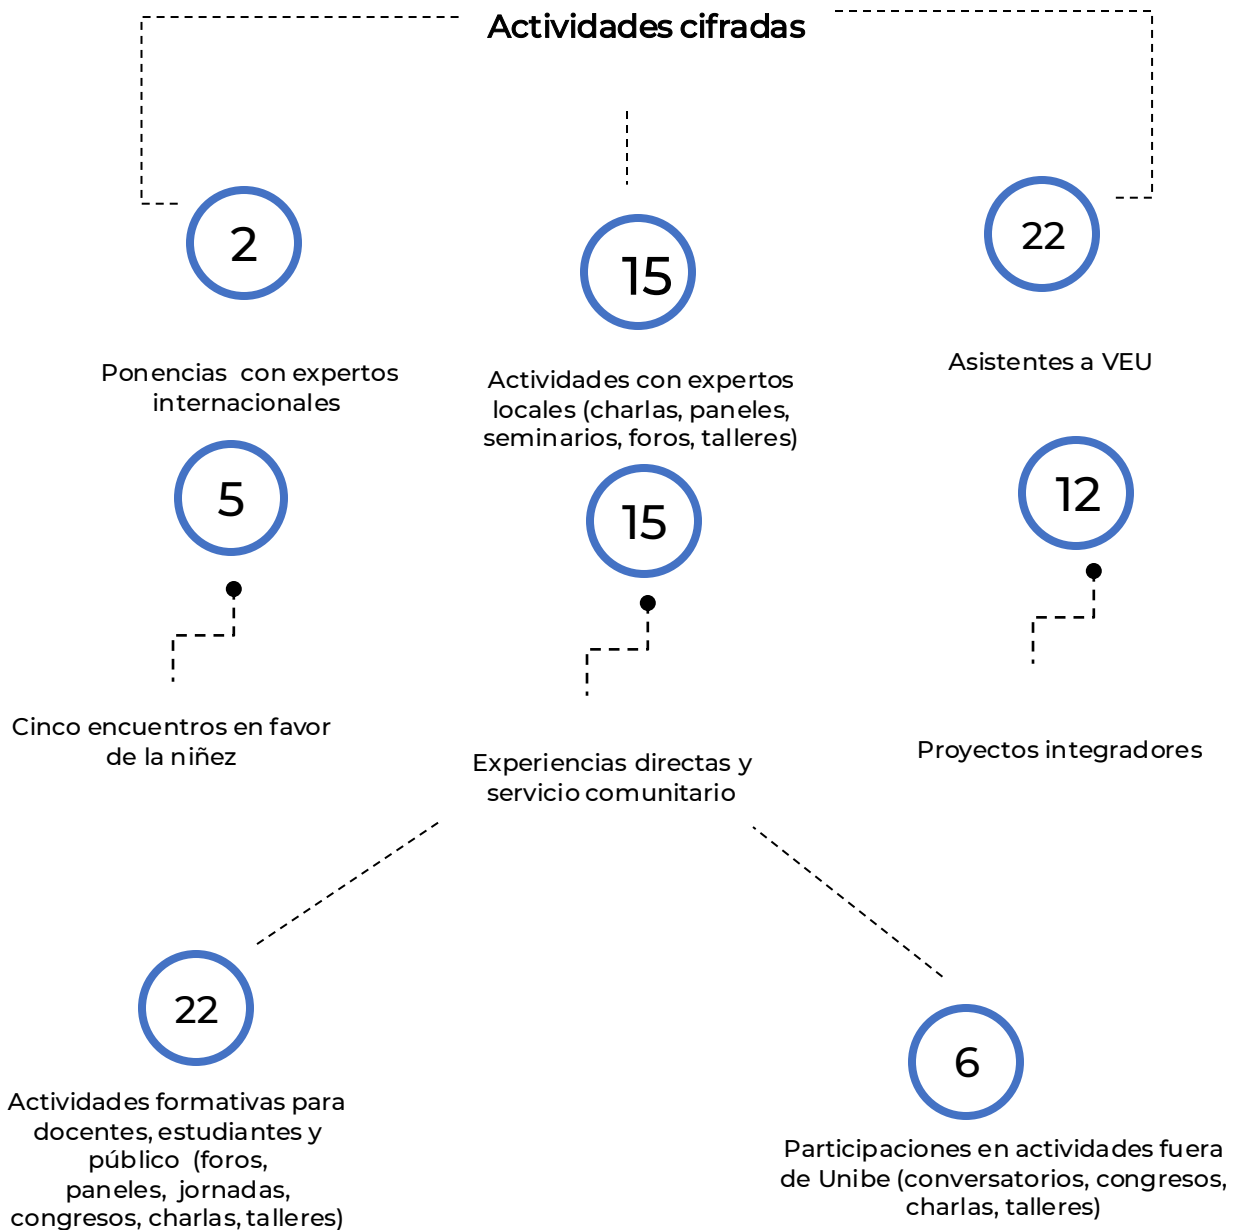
Actividades cifradas

2

Ponencias con expertos internacionales

15

Actividades con expertos locales (charlas, paneles, seminarios, foros, talleres)

22

Asistentes a VEU

5

Cinco encuentros en favor de la niñez

15

Experiencias directas y servicio comunitario

12

Proyectos integradores

22

Actividades formativas para docentes, estudiantes y público (foros, paneles, jornadas, congresos, charlas, talleres)

6

Participaciones en actividades fuera de Unibe (conversatorios, congresos, charlas, talleres)